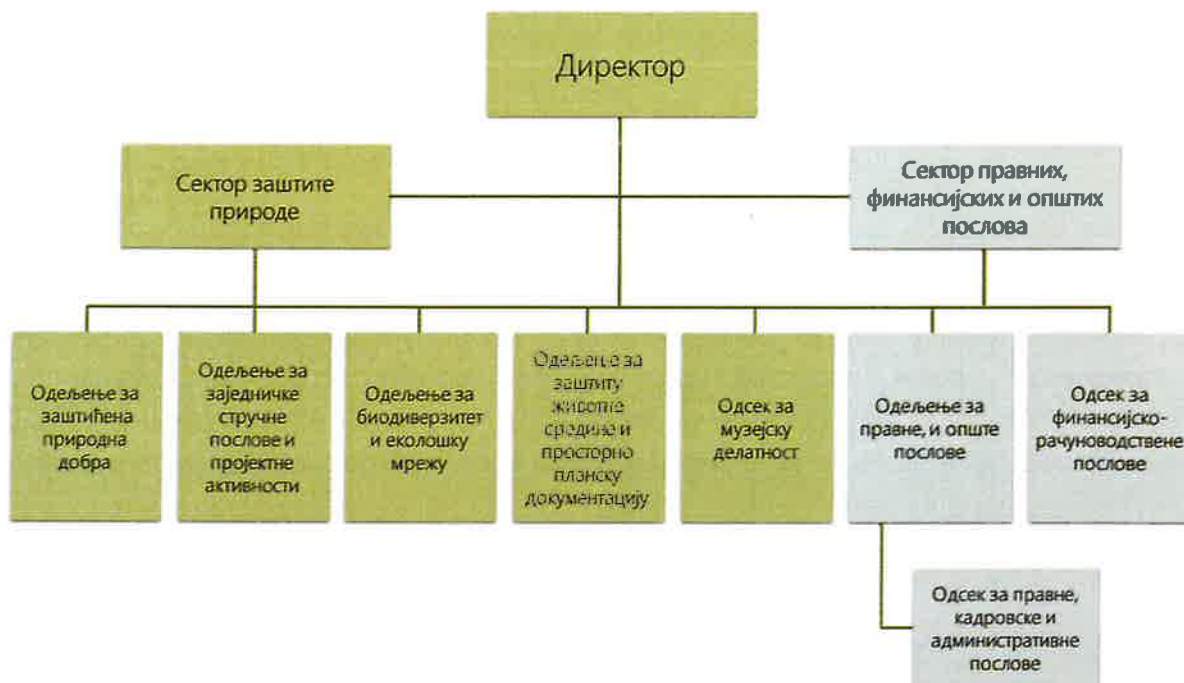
Директор

Сектор заштите природе

Сектор правних, финансијских и општих послова

Одељење за заштићена природна добра

Одељење за заједничке стручне послове и пројектне активности

Одељење за биодиверзитет и еколошку мрежу

Одељење за заштиту животне средине и просторно планску документацију

Одсек за музејску делатност

Одељење за правне, и опште послове

Одсек за финансијско-рачуноводствене послове

Одсек за правне, кадровске и административне послове